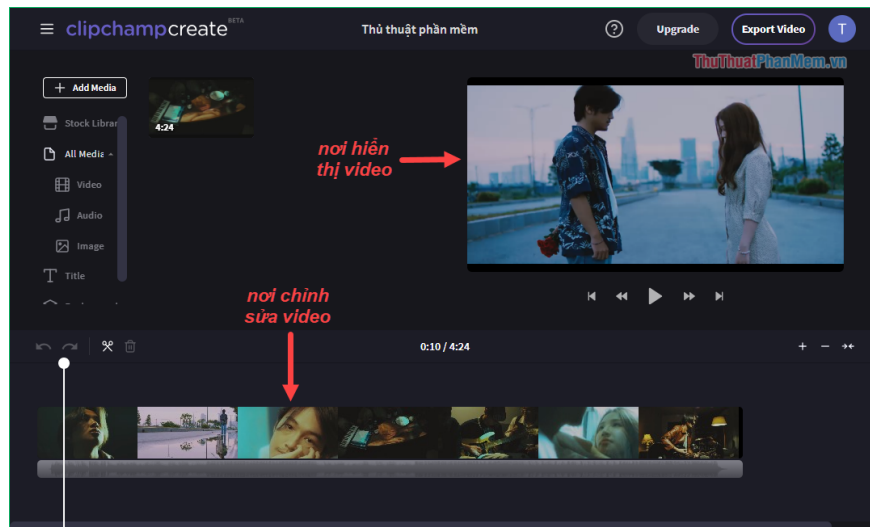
clipchampcreate BETA

Thủ thuật phần mềm

?

Upgrade

Export Video

T

ThuThuatPhanMem.vn

+ Add Media

4:24

Stock Librar

All Media

Video

Audio

Image

Title

nơi hiển thị video

nơi chỉnh sửa video

0:10 / 4:24

+ −